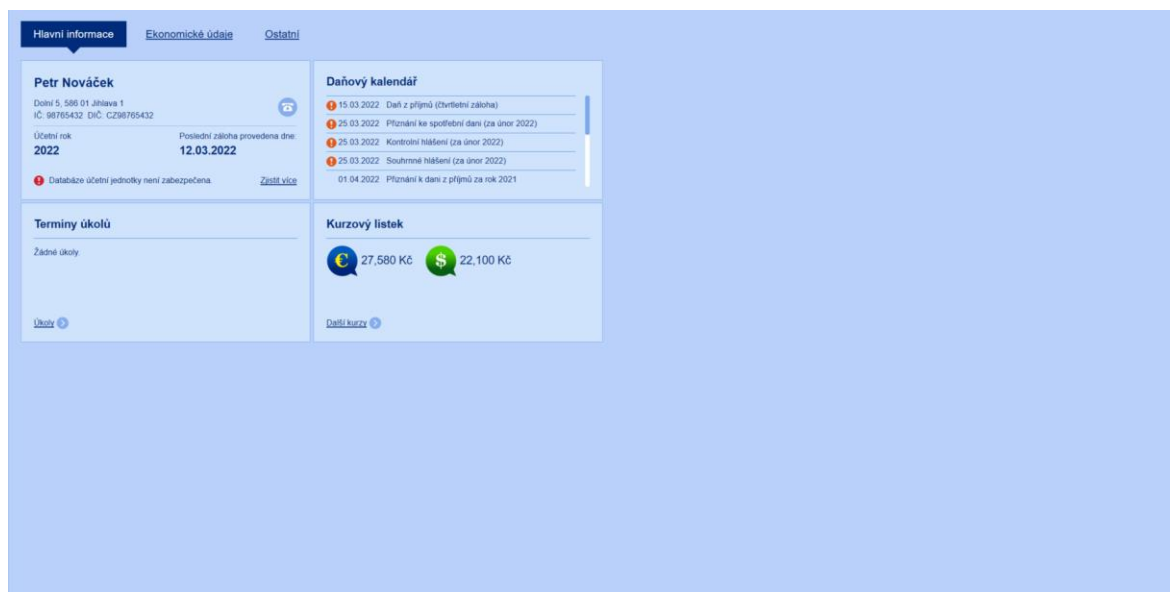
Hlavní informace Ekonomické údaje Ostatní

Petr Nováček

Dolní 5, 586 01 Jihlava 1
IČ: 98765432 DIČ: CZ98765432

Účetní rok
2022

Poslední záloha provedena dne:
12.03.2022

Databáze účetní jednotky není zabezpečena. Zjistit více

Daňový kalendář

15.03.2022 Daň z příjmů (čtvrtletní záloha)
25.03.2022 Přiznání ke spotřební dani (za únor 2022)
25.03.2022 Kontrolní hlášení (za únor 2022)
25.03.2022 Souhrnné hlášení (za únor 2022)
01.04.2022 Přiznání k dani z příjmů za rok 2021

Termíny úkolů

Žádné úkoly.

Úkoly

Kurzový lístek

27,580 Kč 22,100 Kč

Další kurzy